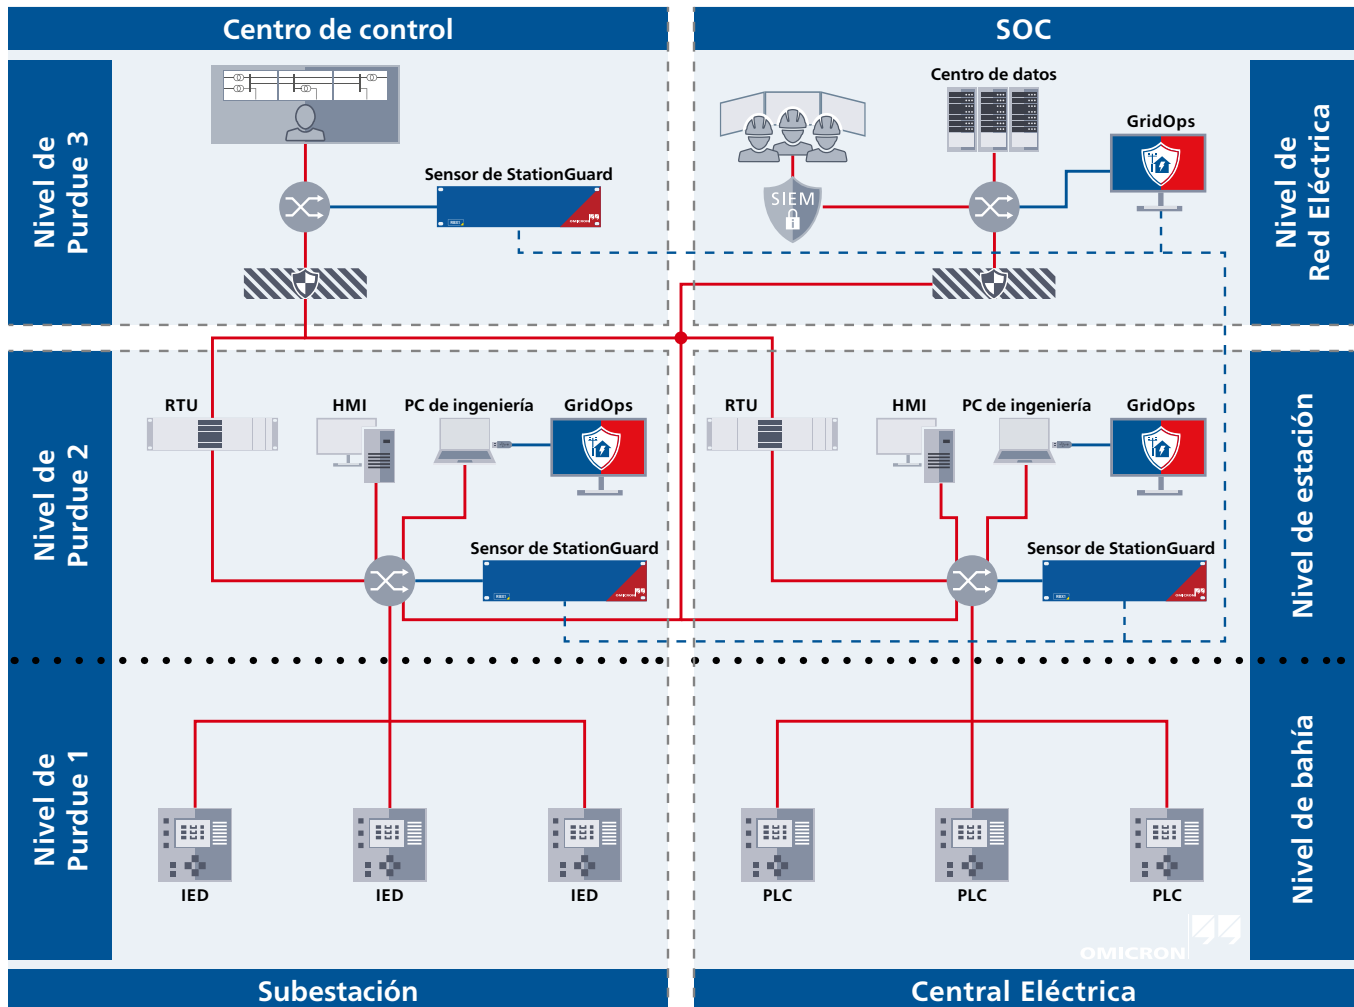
Centro de control

SOC

Nivel de Purdue 3

Sensor de StationGuard

SIEM

Centro de datos

GridOps

Nivel de Red Eléctrica

Nivel de Purdue 2

RTU

HMI

PC de ingeniería

GridOps

Sensor de StationGuard

RTU

HMI

PC de ingeniería

GridOps

Sensor de StationGuard

Nivel de estación

Nivel de Purdue 1

IED

IED

IED

PLC

PLC

PLC

Nivel de bahía

OMICRON

Subestación

Central Eléctrica